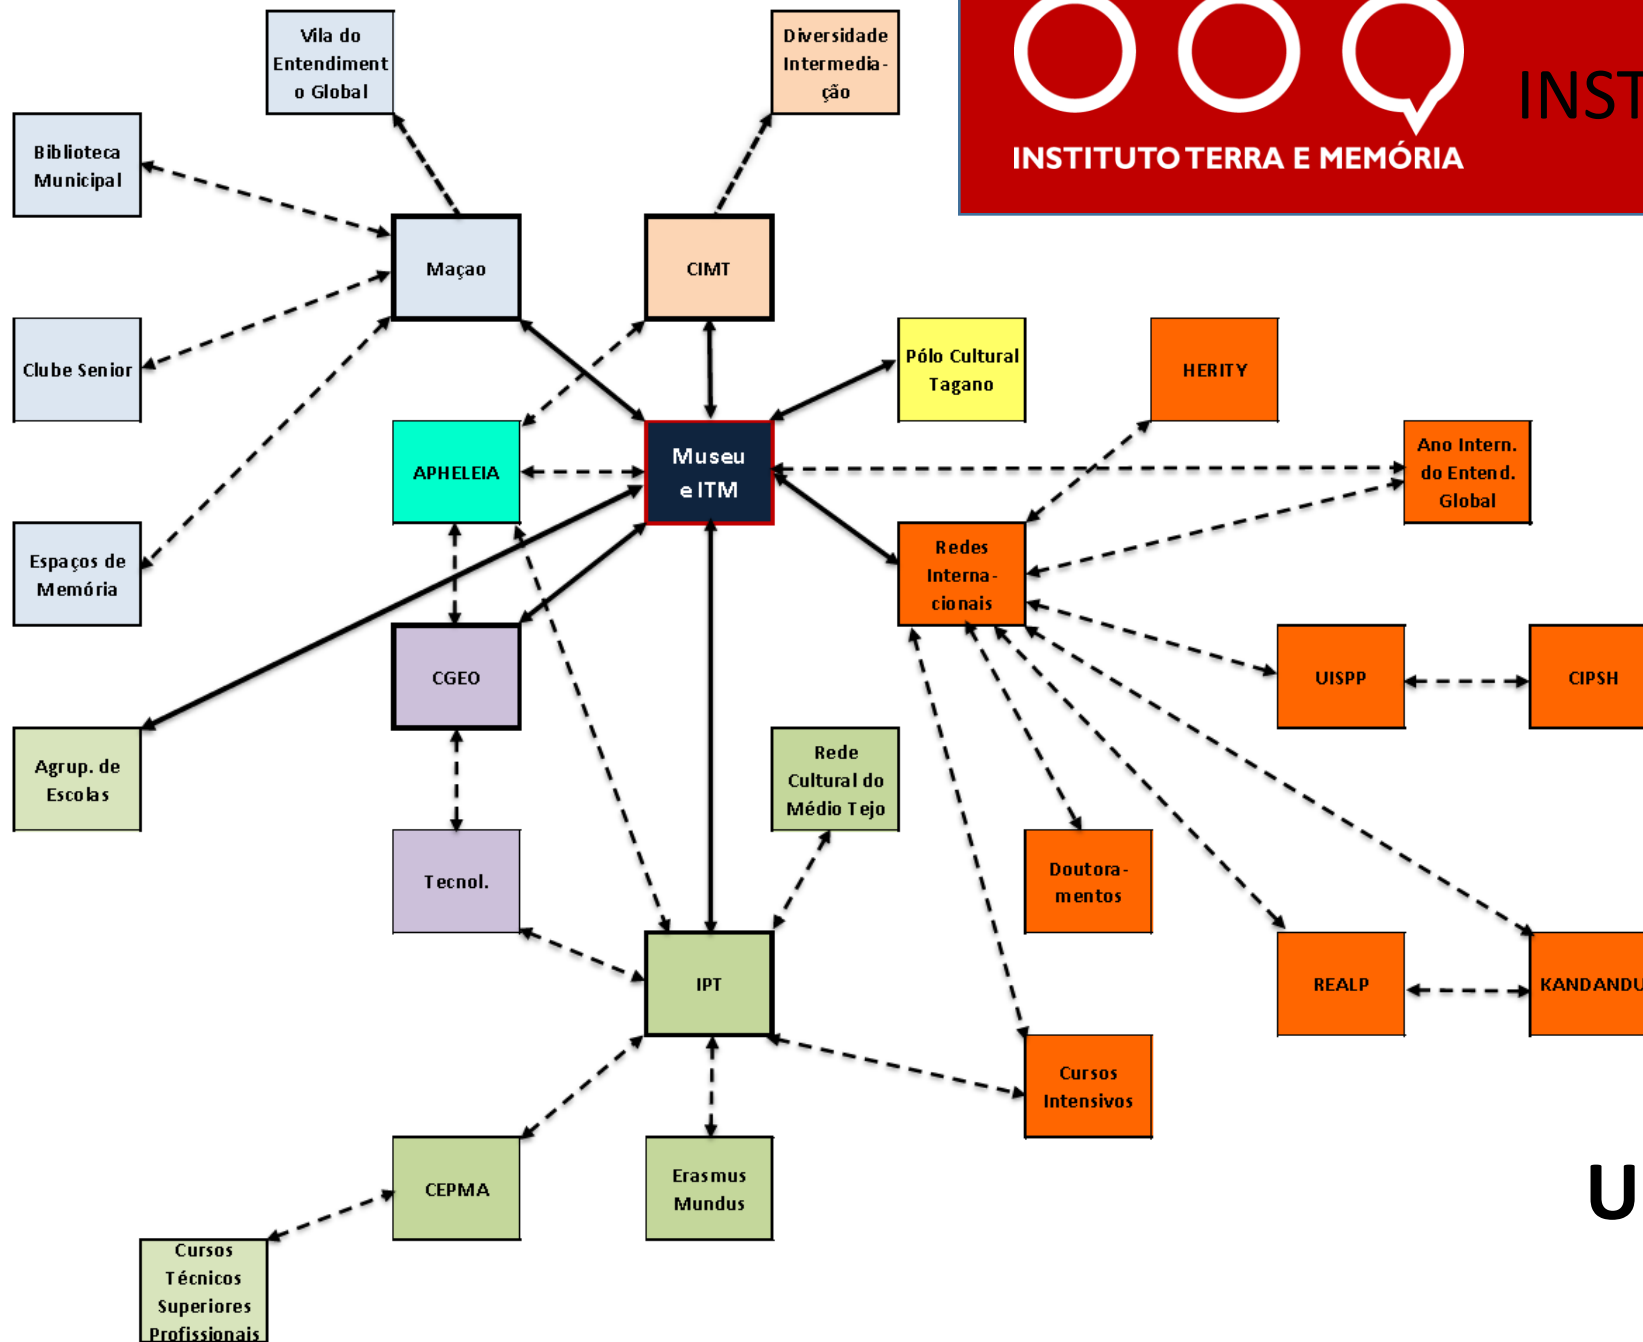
INSTITUTO TERRA E MEMÓRIA

INST

Vila do Entendimento Global

Diversidade Intermediação

Biblioteca Municipal

Maçao

CIMT

Clube Senior

Pólo Cultural Tagano

HERITY

APHELEIA

Museu e ITM

Ano Intern. do Entend. Global

Espaços de Memória

Redes Internacionais

CGEO

UISPP

CIPSH

Agrup. de Escolas

Rede Cultural do Médio Tejo

Tecnol.

Doutoramentos

IPT

REALP

KANDANDU

Cursos Intensivos

CEPMA

Erasmus Mundus

U

Cursos Técnicos Superiores Profissionais